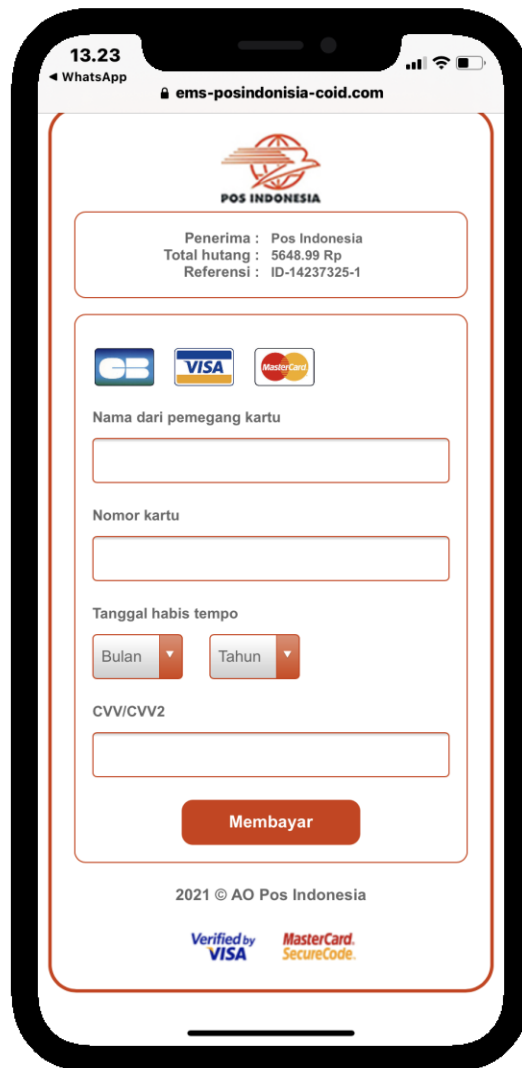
13.23
◀ WhatsApp

ems-posindonisia-coid.com

POS INDONESIA

Penerima : Pos Indonesia
Total hutang : 5648.99 Rp
Referensi : ID-14237325-1

CB VISA MasterCard

Nama dari pemegang kartu

Nomor kartu

Tanggal habis tempo

Bulan Tahun

CVV/CVV2

Membayar

2021 © AO Pos Indonesia

Verified by VISA MasterCard. SecureCode.